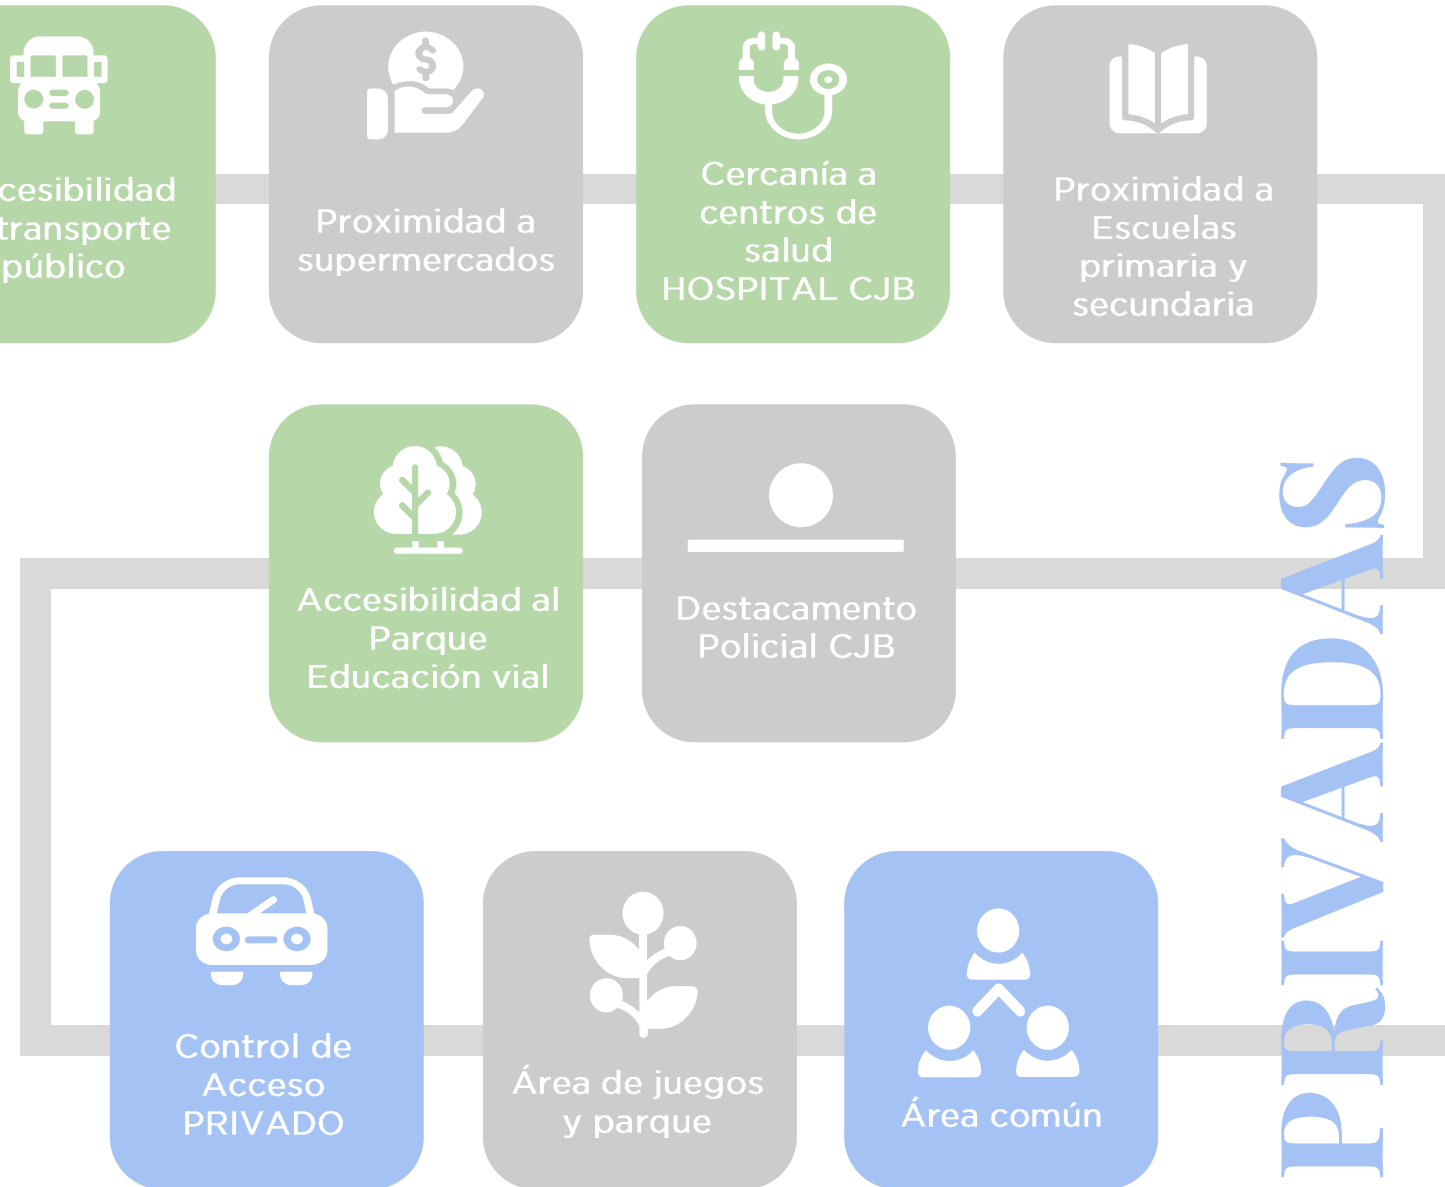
cesibilidad transporte público

Proximidad a supermercados

Cercanía a centros de salud HOSPITAL CJB

Proximidad a Escuelas primaria y secundaria

Accesibilidad al Parque Educación vial

Destacamento Policial CJB

PRIVADAS

Control de Acceso PRIVADO

Área de juegos y parque

Área común